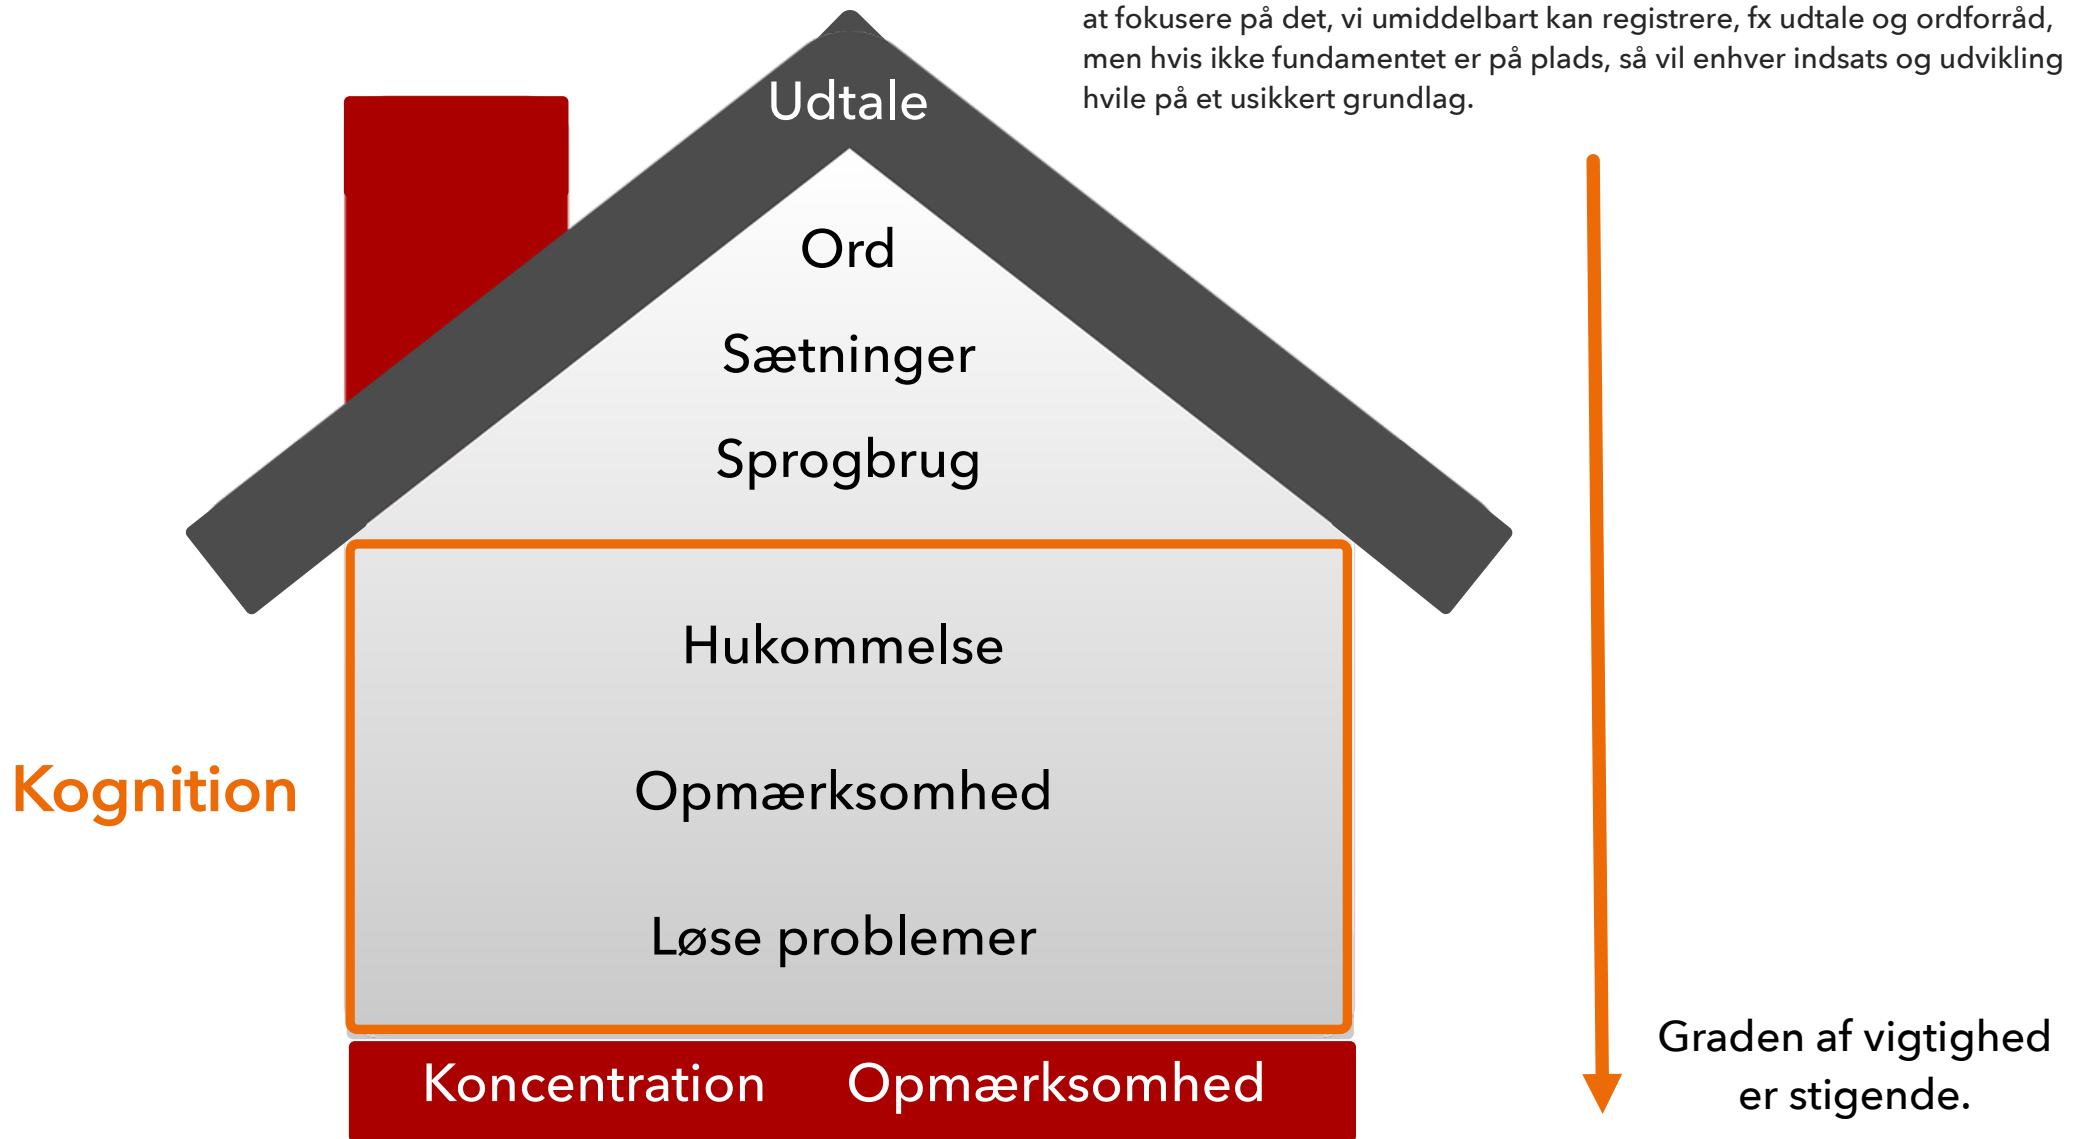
at fokusere på det, vi umiddelbart kan registrere, fx udtale og ordforråd, men hvis ikke fundamentet er på plads, så vil enhver indsats og udvikling hvile på et usikkert grundlag.

Udtale

Ord

Sætninger

Sprogbrug

Hukommelse

Kognition

Opmærksomhed

Løse problemer

Koncentration Opmærksomhed

Graden af vigtighed er stigende.